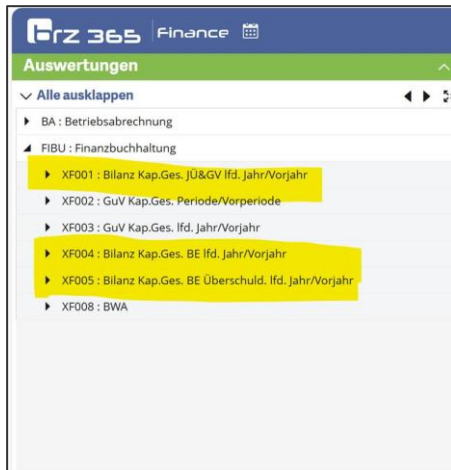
rz 365 Finance

Auswertungen

Alle ausklappen

BA : Betriebsabrechnung

FIBU : Finanzbuchhaltung

XF001 : Bilanz Kap.Ges. JÜ&GV lfd. Jahr/Vorjahr

XF002 : GuV Kap.Ges. Periode/Vorperiode

XF003 : GuV Kap.Ges. lfd. Jahr/Vorjahr

XF004 : Bilanz Kap.Ges. BE lfd. Jahr/Vorjahr

XF005 : Bilanz Kap.Ges. BE Überschuld. lfd. Jahr/Vorjahr

XF008 : BWA